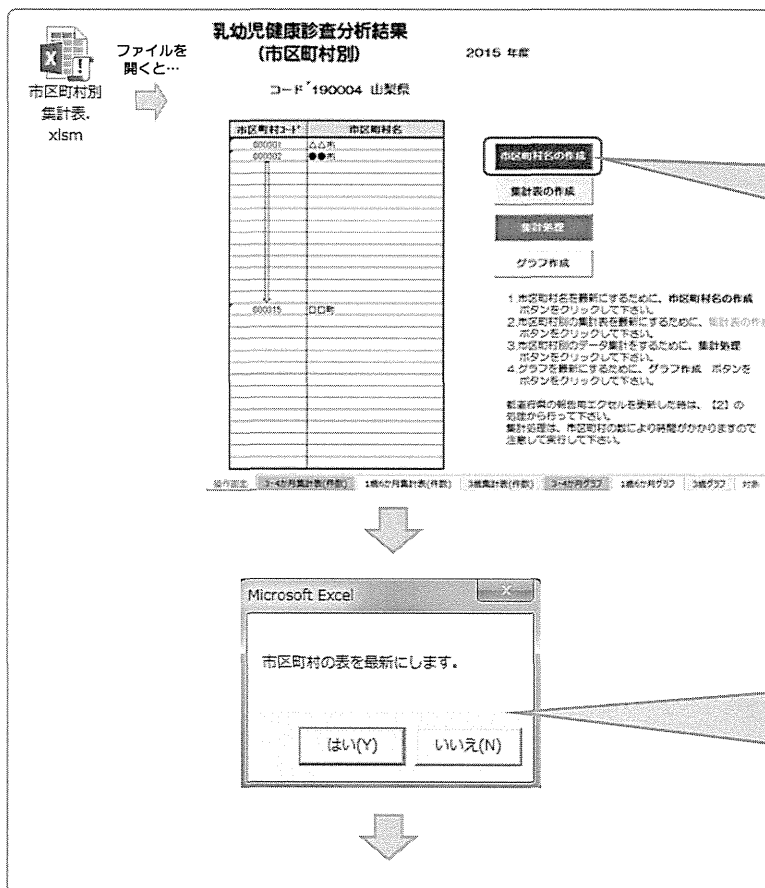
市区町村別集計表.xlsm

ファイルを開くと…

乳幼児健康診査分析結果
(市区町村別)

2015 年度

コード 190004 山梨県

| 市区町村コード | 市区町村名 |
|---|---|
| 600001 | △△市 |
| 600002 | ●●市 |
| 600015 | ロロ町 |

市区町村名の作成

集計表の作成

集計処理

グラフ作成

1.市区町村名を最新にするために、市区町村名の作成ボタンをクリックして下さい。
2.市区町村別の集計表を最新にするために、集計表の作成ボタンをクリックして下さい。
3.市区町村別のデータ集計をするために、集計処理ボタンをクリックして下さい。
4.グラフを最新にするために、グラフ作成 ボタンをクリックして下さい。

都道府県の報告用エクセルを更新した時は、【2】の処理から行って下さい。
集計処理は、市区町村の数により時間がかかりますので注意して実行して下さい。

操作画面 3~4か月集計表(件数) 1歳6か月集計表(件数) 3歳集計表(件数) 3~4か月グラフ 1歳6か月グラフ 3歳グラフ 対象

Microsoft Excel

市区町村の表を最新にします。

はい(Y)

いいえ(N)